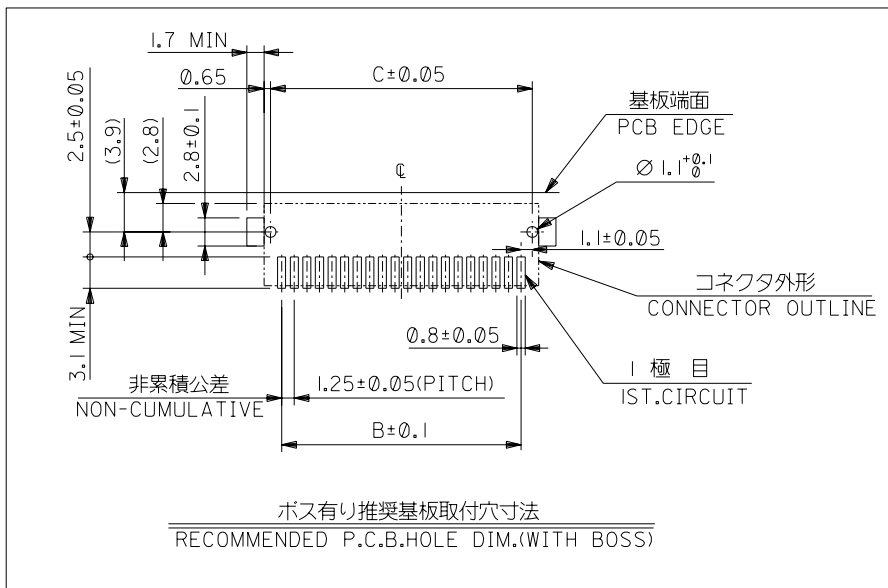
1.7 MIN
0.65
C±0.05
基板端面
PCB EDGE
2.5±0.05
(3.9)
(2.8)
2.8±0.1
℄
$\varnothing 1.1^{+0.1}_{0}$
1.1±0.05
コネクタ外形
CONNECTOR OUTLINE
3.1 MIN
0.8±0.05
非累積公差
NON-CUMULATIVE
1.25±0.05(PITCH)
1 極 目
1ST.CIRCUIT
B±0.1
ボス有り推奨基板取付穴寸法
RECOMMENDED P.C.B.HOLE DIM.(WITH BOSS)